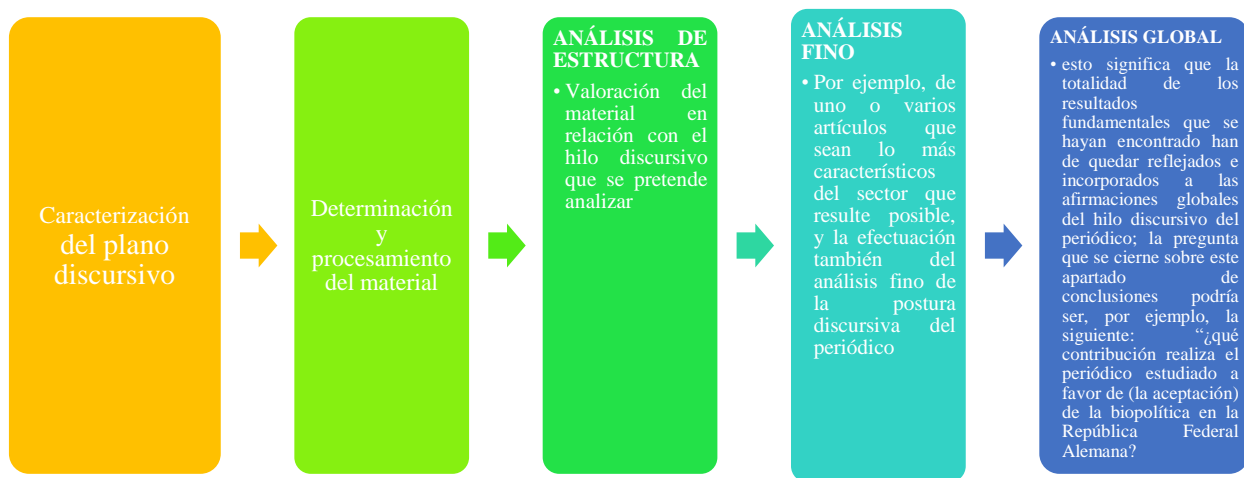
Caracterización del plano discursivo

Determinación y procesamiento del material

ANÁLISIS DE ESTRUCTURA

• Valoración del material en relación con el hilo discursivo que se pretende analizar

ANÁLISIS FINO

• Por ejemplo, de uno o varios artículos que sean lo más característicos del sector que resulte posible, y la efectuación también del análisis fino de la postura discursiva del periódico

ANÁLISIS GLOBAL

• esto significa que la totalidad de los resultados fundamentales que se hayan encontrado han de quedar reflejados e incorporados a las afirmaciones globales del hilo discursivo del periódico; la pregunta que se cierne sobre este apartado de conclusiones podría ser, por ejemplo, la siguiente: “¿qué contribución realiza el periódico estudiado a favor de (la aceptación) de la biopolítica en la República Federal Alemana?